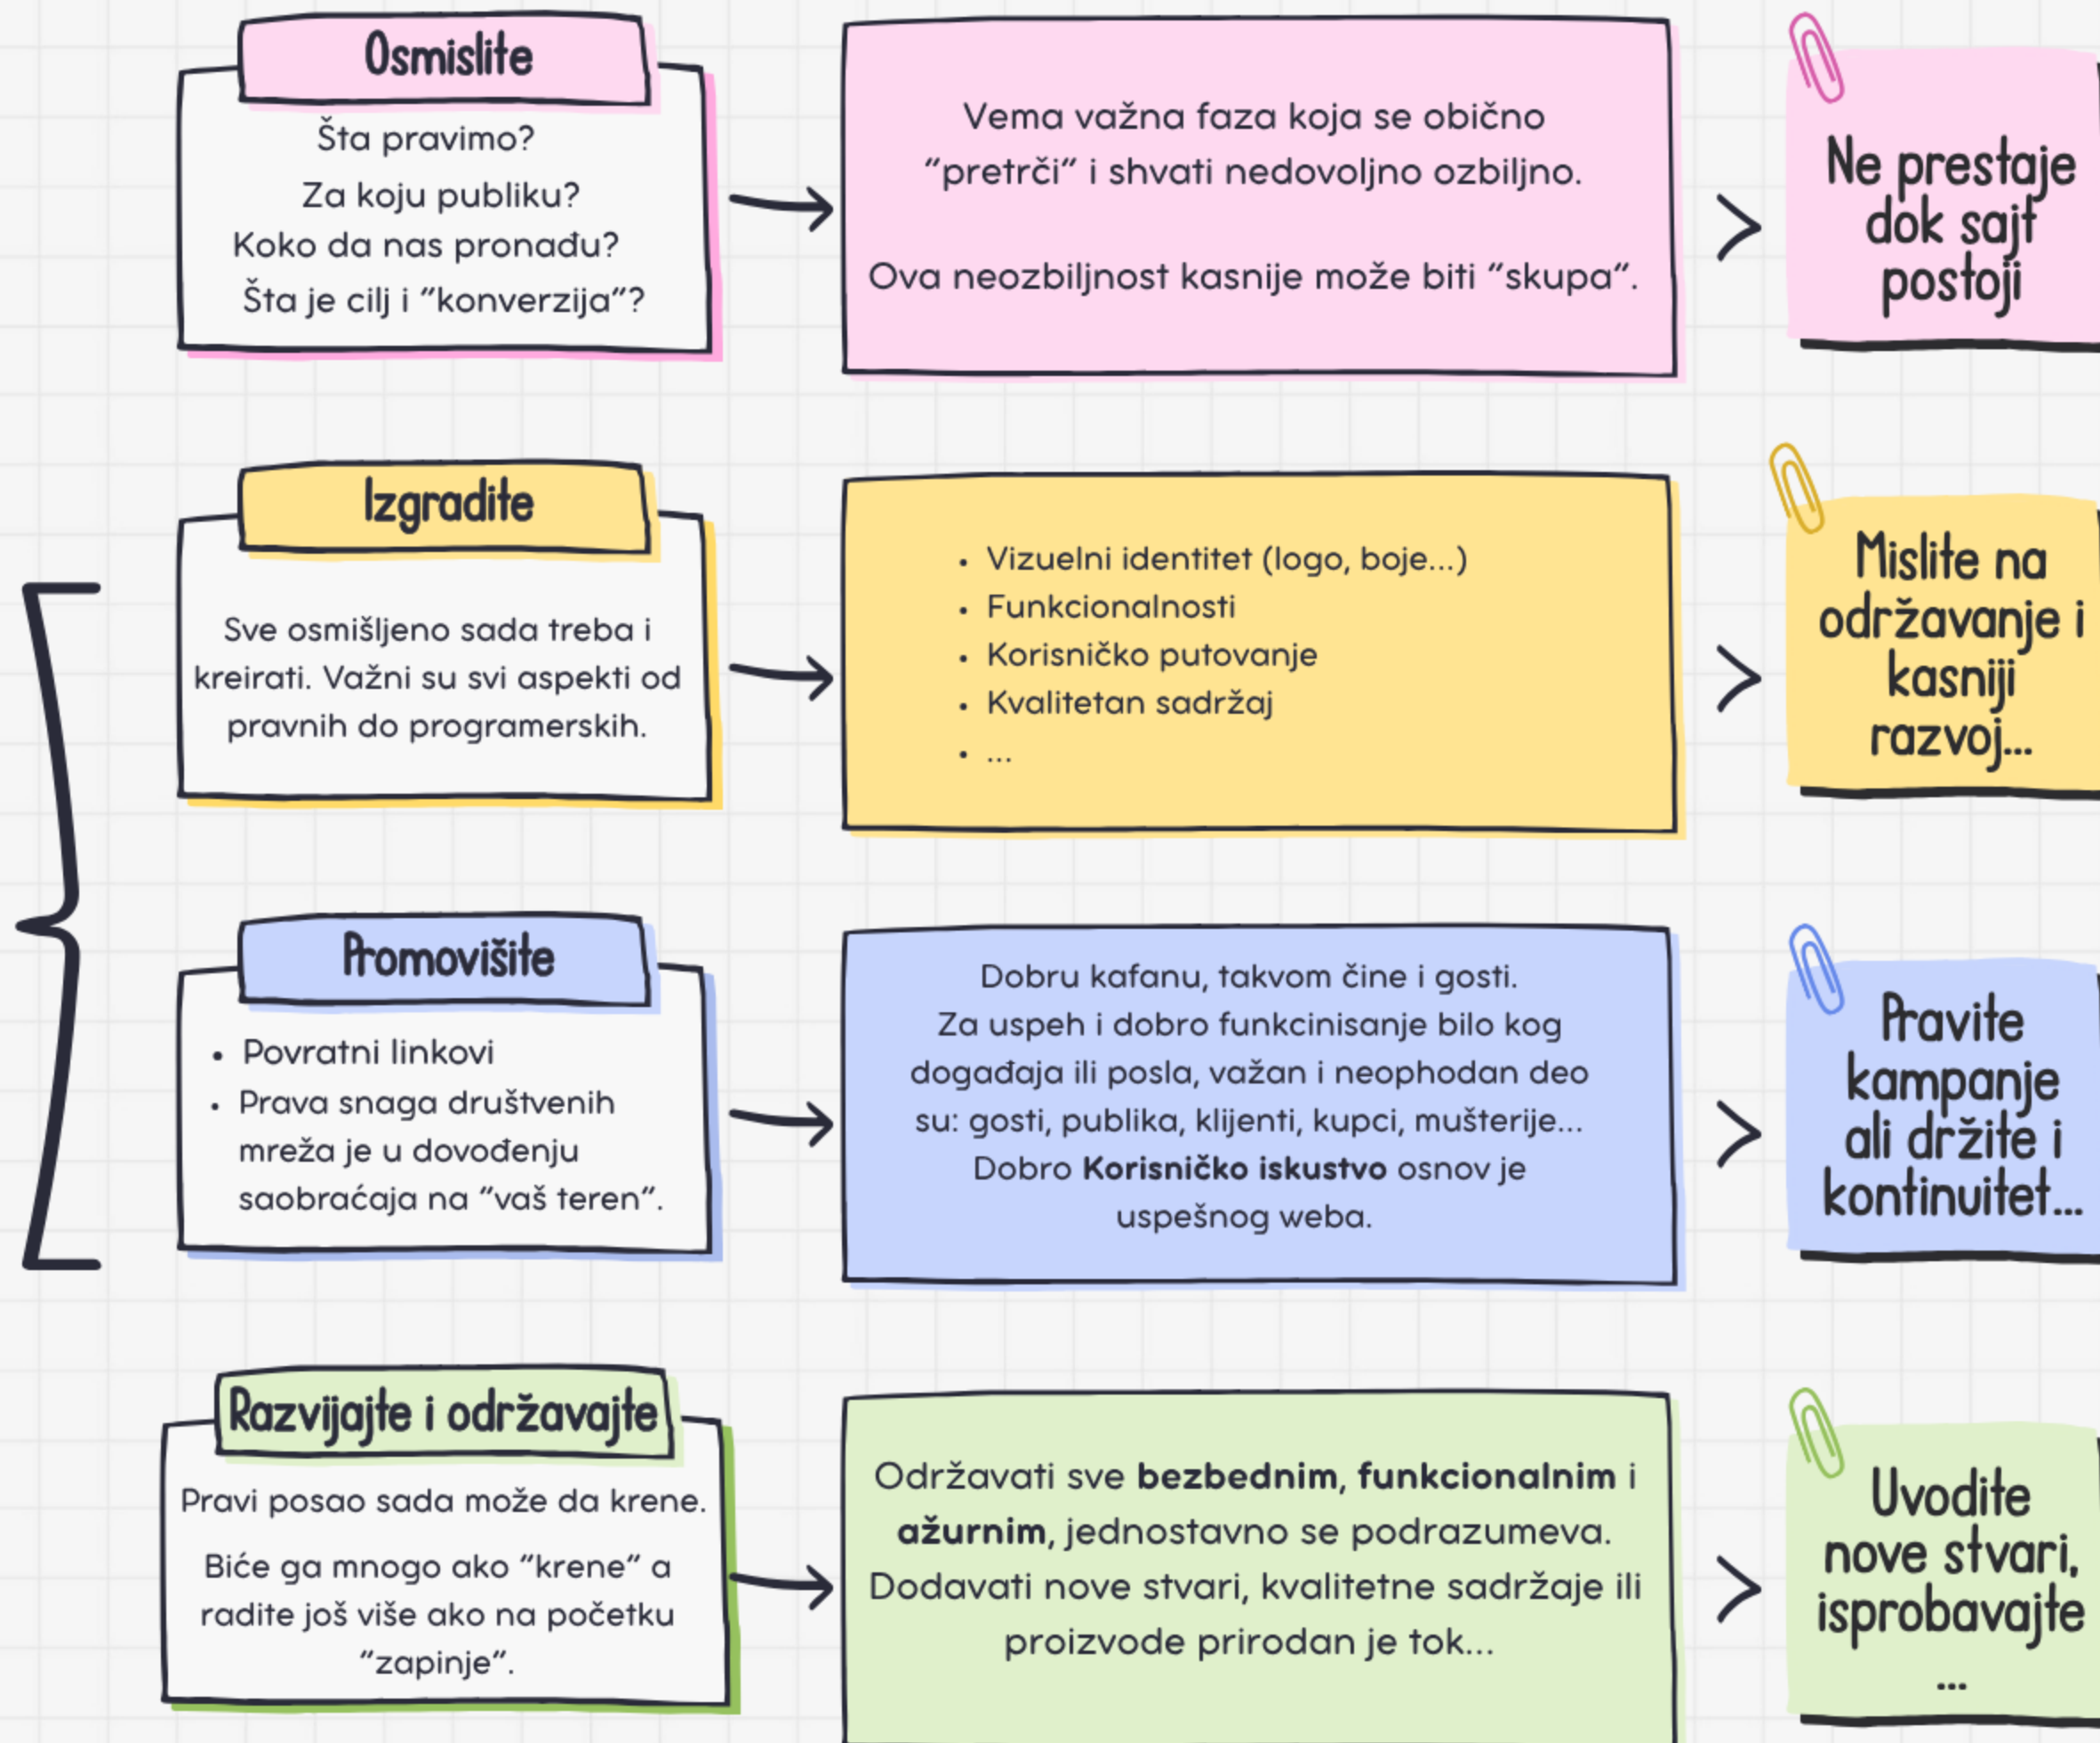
Osmislite

Šta pravimo?
Za koju publiku?
Koko da nas pronađu?
Šta je cilj i "konverzija"?

Vema važna faza koja se obično "pretrči" i shvati nedovoljno ozbiljno.

Ova neozbiljnost kasnije može biti "skupa".

Ne prestaje dok sajt postoji

Izgradite

Sve osmišljeno sada treba i kreirati. Važni su svi aspekti od pravnih do programerskih.

- Vizuelni identitet (logo, boje...)
- Funkcionalnosti
- Korisničko putovanje
- Kvalitetan sadržaj
- ...

Mislite na održavanje i kasniji razvoj...

Promovišite

- Povratni linkovi
- Prava snaga društvenih mreža je u dovođenju saobraćaja na "vaš teren".

Dobru kafanu, takvom čine i gosti.
Za uspeh i dobro funkcinisanje bilo kog događaja ili posla, važan i neophodan deo su: gosti, publika, klijenti, kupci, mušterije...
Dobro **Korisničko iskustvo** osnov je uspešnog weba.

Pravite kampanje ali držite i kontinuitet...

Razvijajte i održavajte

Pravi posao sada može da krene.

Biće ga mnogo ako "krene" a radite još više ako na početku "zapinje".

Održavati sve **bezbednim**, **funkcionalnim** i **ažurnim**, jednostavno se podrazumeva. Dodavati nove stvari, kvalitetne sadržaje ili proizvode prirodan je tok...

Uvodite nove stvari, isprobavajte ...